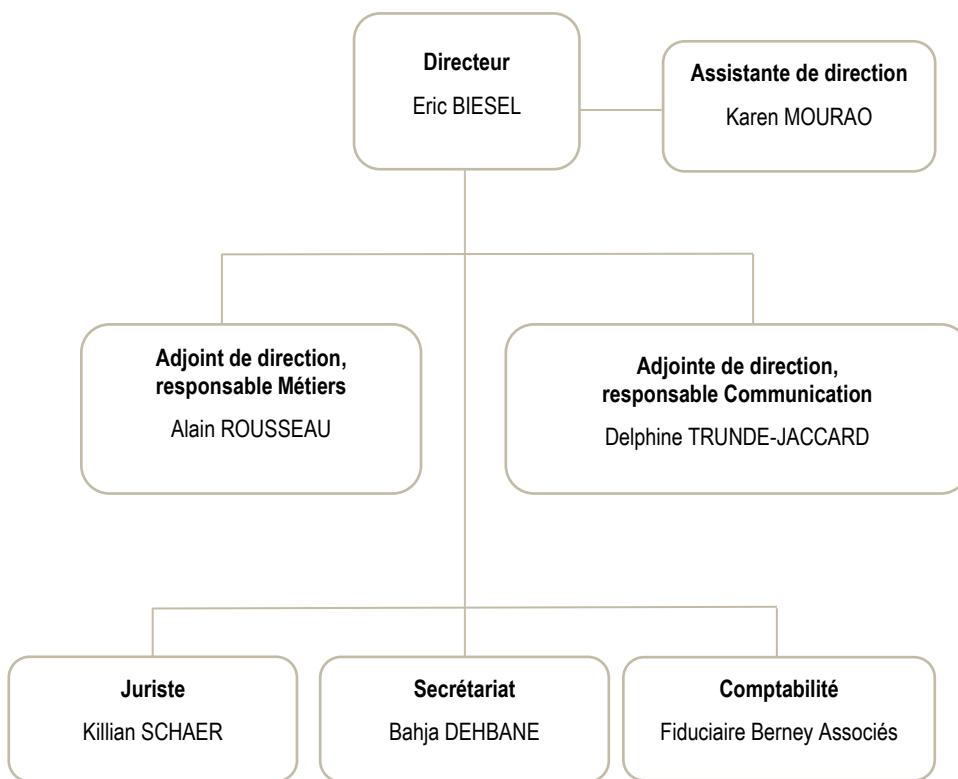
Directeur
Eric BIESEL

Assistante de direction
Karen MOURAO

Adjoint de direction, responsable Métiers
Alain ROUSSEAU

Adjointe de direction, responsable Communication
Delphine TRUNDE-JACCARD

Juriste
Killian SCHAER

Secrétariat
Bahja DEHBANE

Comptabilité
Fiduciaire Berney Associés